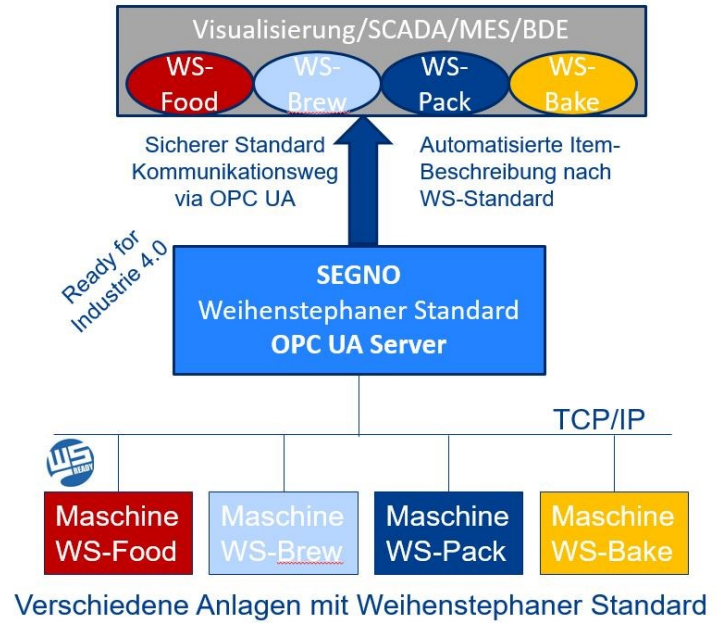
Visualisierung/SCADA/MES/BDE

WS-Food

WS-Brew

WS-Pack

WS-Bake

Sicherer Standard Kommunikationsweg via OPC UA

Automatisierte Item-Beschreibung nach WS-Standard

Ready for Industrie 4.0

SEGNO
Weihenstephaner Standard
OPC UA Server

TCP/IP

WS READY

Maschine WS-Food

Maschine WS-Brew

Maschine WS-Pack

Maschine WS-Bake

Verschiedene Anlagen mit Weihenstephaner Standard